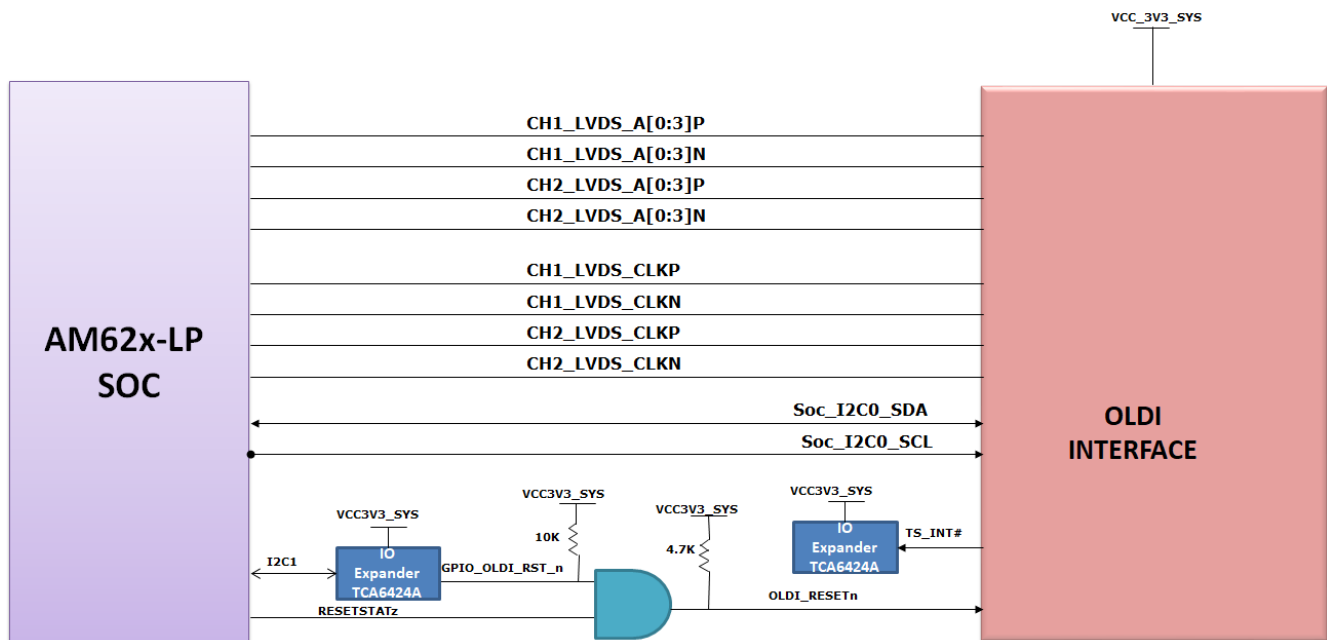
VCC_3V3_SYS

AM62x-LP
SOC

CH1_LVDS_A[0:3]P
CH1_LVDS_A[0:3]N
CH2_LVDS_A[0:3]P
CH2_LVDS_A[0:3]N
CH1_LVDS_CLKP
CH1_LVDS_CLKN
CH2_LVDS_CLKP
CH2_LVDS_CLKN
Soc_I2C0_SDA
Soc_I2C0_SCL

OLDI
INTERFACE

VCC3V3_SYS
VCC3V3_SYS
VCC3V3_SYS
VCC3V3_SYS
10K
4.7K
I2C1
IO Expander TCA6424A
GPIO_OLDI_RST_n
RESETSTATz
IO Expander TCA6424A
TS_INT#
OLDI_RESETn